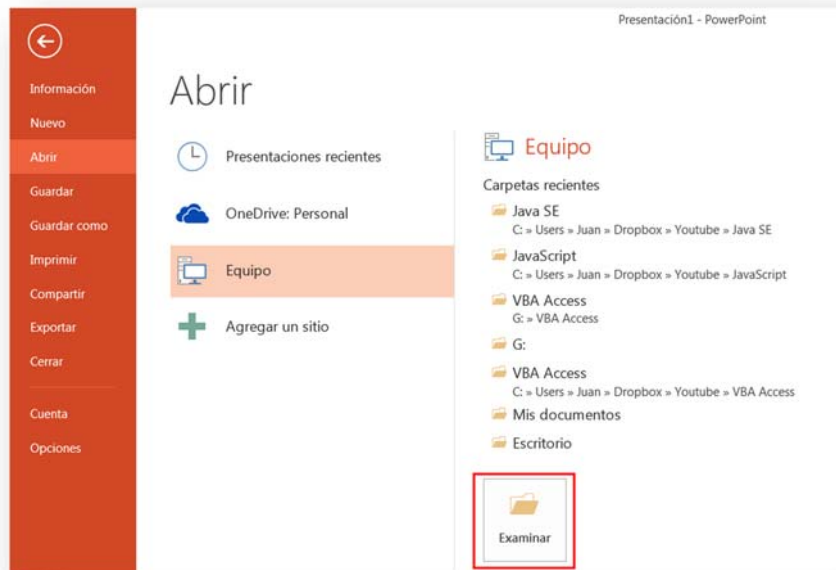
Presentación1 - PowerPoint

Información
Nuevo
Abrir
Guardar
Guardar como
Imprimir
Compartir
Exportar
Cerrar
Cuenta
Opciones

Abrir

Presentaciones recientes
OneDrive: Personal
Equipo
Agregar un sitio

Equipo
Carpetas recientes
Java SE
C: » Users » Juan » Dropbox » Youtube » Java SE
JavaScript
C: » Users » Juan » Dropbox » Youtube » JavaScript
VBA Access
G: » VBA Access
G:
VBA Access
C: » Users » Juan » Dropbox » Youtube » VBA Access
Mis documentos
Escritorio

Examinar